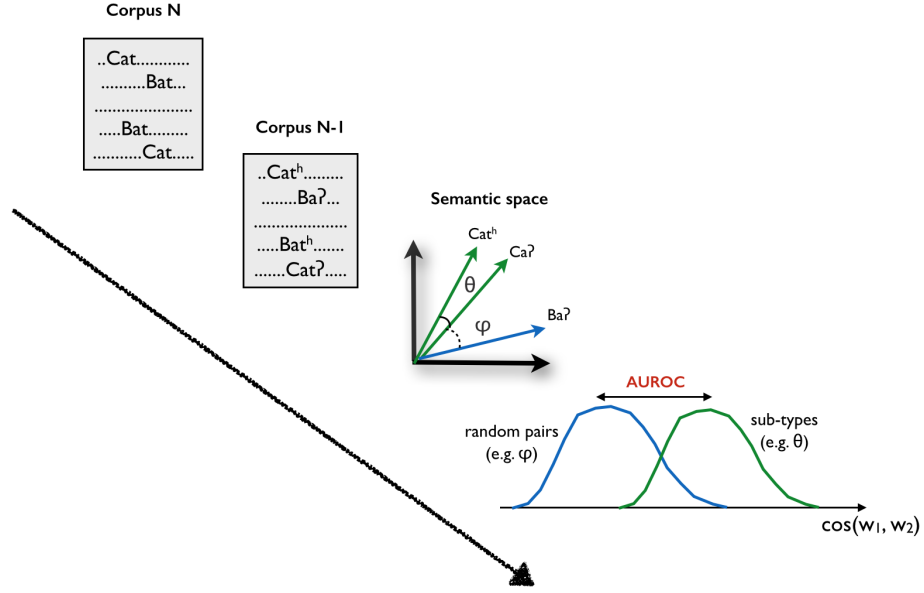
Corpus N

..Cat...........
..........Bat...
.....................
.....Bat.........
...........Cat.....

Corpus N-1

..Cat$^h$........
........Ba?...
.....................
.....Bat$^h$.......
.......Cat?.....

Semantic space

Cat$^h$
Ca?
θ
φ
Ba?

AUROC

random pairs (e.g. φ)

sub-types (e.g. θ)

cos(w$_1$, w$_2$)